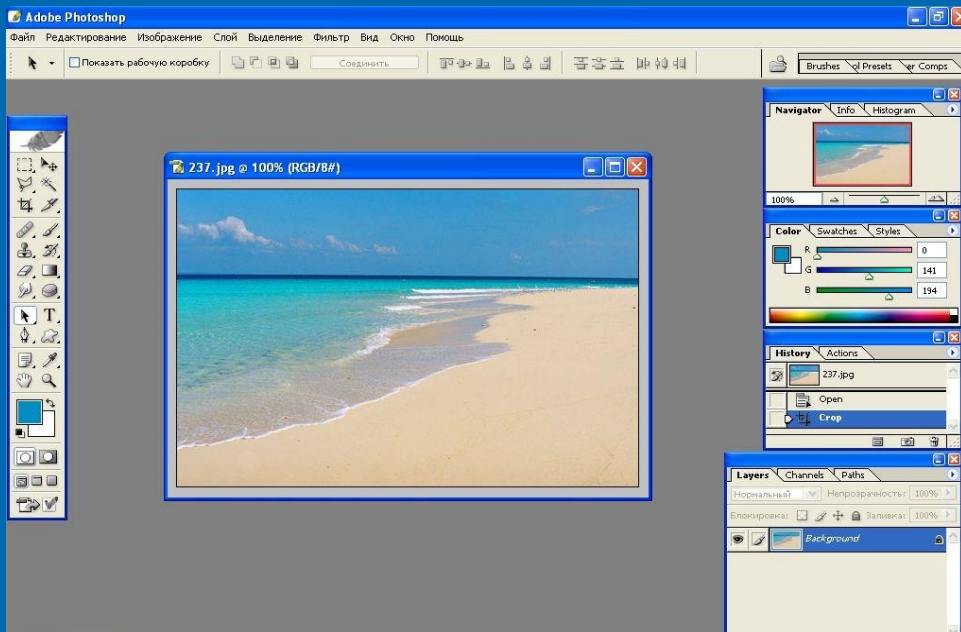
Adobe Photoshop

Файл Редактирование Изображение Слой Выделение Фильтр Вид Окно Помощь

Показать рабочую коробку

Соединить

Brushes

ol Presets

er Comps

237.jpg @ 100% (RGB/8#)

Navigator

Info

Histogram

100%

Color

Swatches

Styles

R

0

G

141

B

194

History

Actions

237.jpg

Open

Crop

Layers

Channels

Paths

Нормальный

Непрозрачность:

100%

Блокировка:

Заливка:

100%

Background